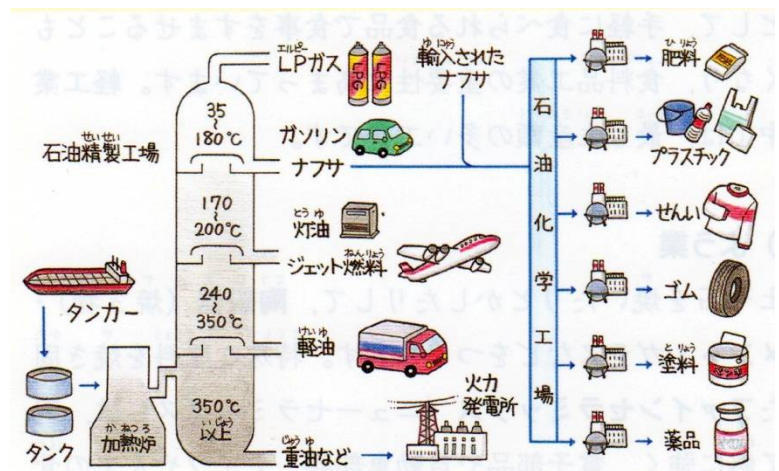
エルピー
LPガス
LPG LPG

ゆにゅう
輸入された
ナフサ

35
~
180℃

せいせい
石油精製工場

ガソリン

ナフサ

170
~
200℃

とうゆ
灯油

ねんりょう
ジェット燃料

240
~
350℃

けいゆ
軽油

タンカー

かねつろ
加熱炉

タンク

350℃
いじょう
以上

火力
発電所

じゅうゆ
重油など

石
油
化
学
工
場

ひりょう
肥料

プラスチック

せんい

ゴム

とりょう
塗料

薬品